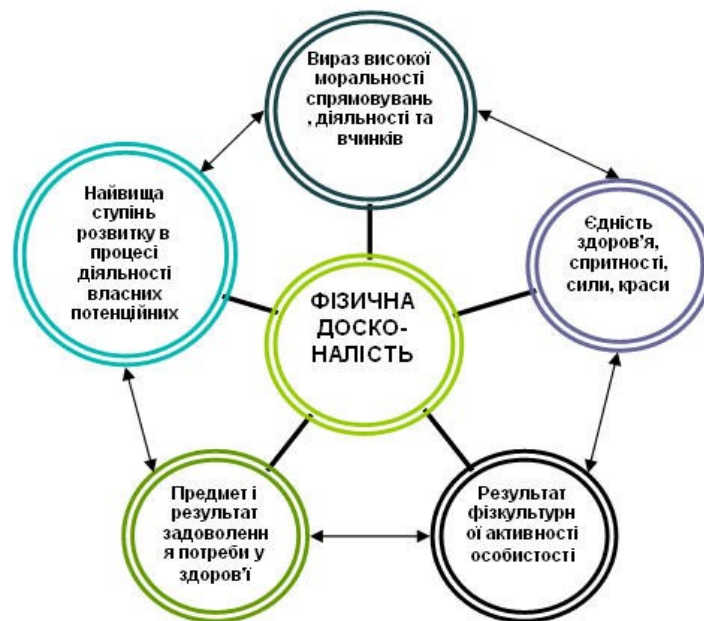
Вираз високої моральності спрямовувань, діяльності та вчинків

Найвища ступінь розвитку в процесі діяльності власних потенційних

Єдність здоров'я, спритності, сили, краси

ФІЗИЧНА ДОСКО-НАЛІСТЬ

Предмет і результат задоволення потреби у здоров'ї

Результат фізкультурної активності особистості